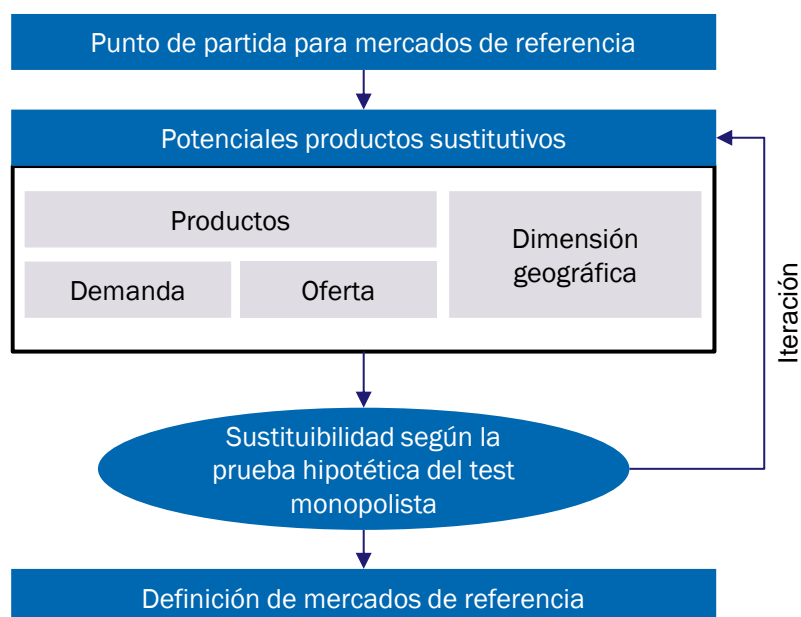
Punto de partida para mercados de referencia

Potenciales productos sustitutivos

Productos

Demanda

Oferta

Dimensión geográfica

Iteración

Sustituibilidad según la prueba hipotética del test monopolista

Definición de mercados de referencia